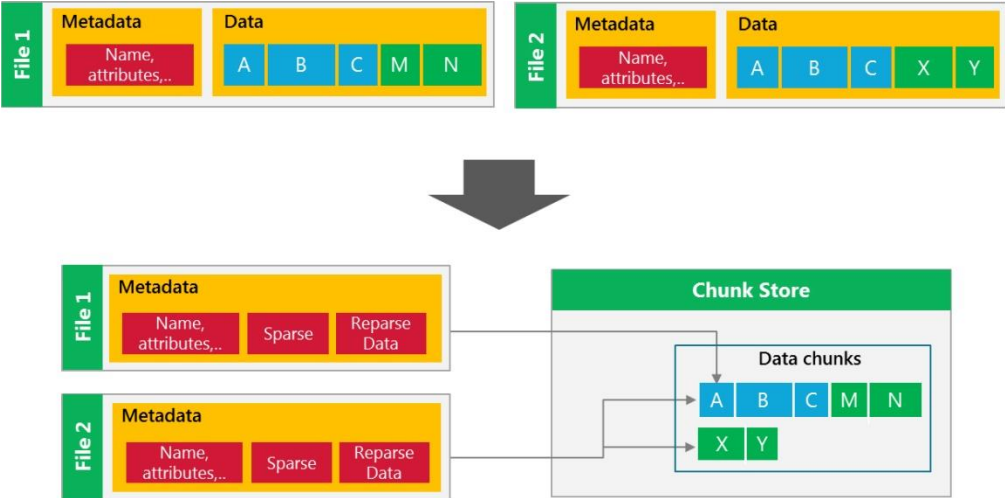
File 1
Metadata
Name, attributes,..
Data
A B C M N

File 2
Metadata
Name, attributes,..
Data
A B C X Y

File 1
Metadata
Name, attributes,..
Sparse
Reparse Data

File 2
Metadata
Name, attributes,..
Sparse
Reparse Data

Chunk Store
Data chunks
A B C M N
X Y